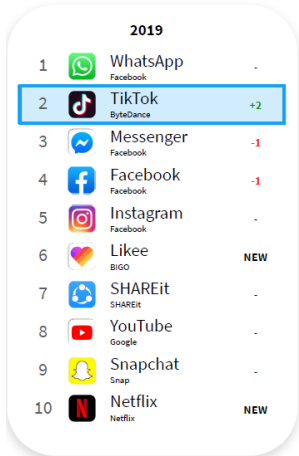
2019

| | | | |
|---|---|---|---|
| 1 | WhatsApp | Facebook | - |
| 2 | TikTok | ByteDance | +2 |
| 3 | Messenger | Facebook | -1 |
| 4 | Facebook | Facebook | -1 |
| 5 | Instagram | Facebook | - |
| 6 | Likee | BIGO | NEW |
| 7 | SHAREit | SHAREit | - |
| 8 | YouTube | Google | - |
| 9 | Snapchat | Snap | - |
| 10 | Netflix | Netflix | NEW |